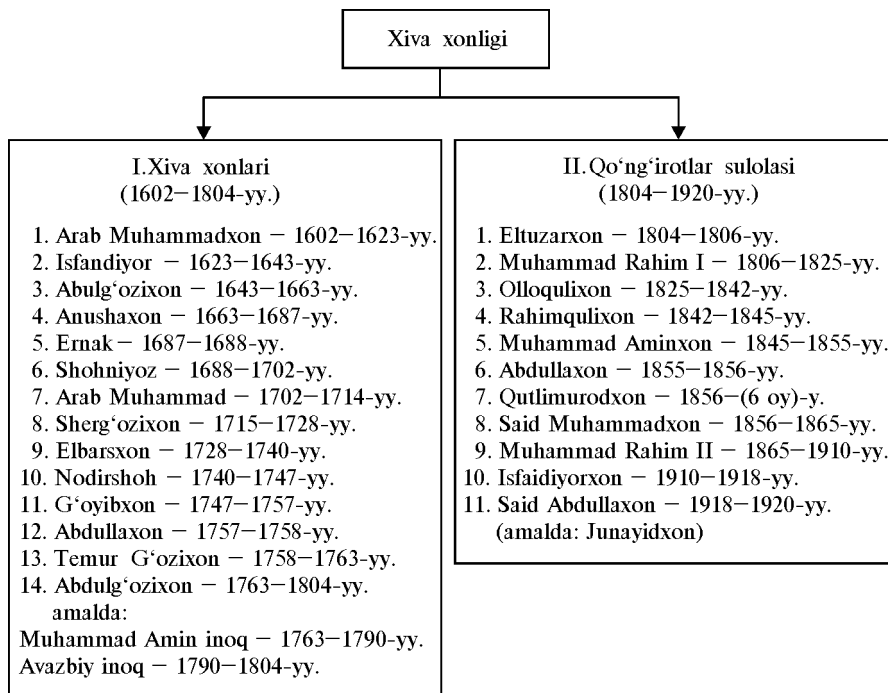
Xiva xonligi

I.Xiva xonlari
(1602–1804-yy.)

1. Arab Muhammadxon – 1602–1623-yy.
2. Isfandiyor – 1623–1643-yy.
3. Abulg‘ozixon – 1643–1663-yy.
4. Anushaxon – 1663–1687-yy.
5. Ernak – 1687–1688-yy.
6. Shohniyoz – 1688–1702-yy.
7. Arab Muhammad – 1702–1714-yy.
8. Sherg‘ozixon – 1715–1728-yy.
9. Elbarsxon – 1728–1740-yy.
10. Nodirshoh – 1740–1747-yy.
11. G‘oyibxon – 1747–1757-yy.
12. Abdullaxon – 1757–1758-yy.
13. Temur G‘ozixon – 1758–1763-yy.
14. Abdulg‘ozixon – 1763–1804-yy.
amalda:
Muhammad Amin inoq – 1763–1790-yy.
Avazbiy inoq – 1790–1804-yy.

II.Qo‘ng‘irotlar sulolasi
(1804–1920-yy.)

1. Eltuzarxon – 1804–1806-yy.
2. Muhammad Rahim I – 1806–1825-yy.
3. Olloqulixon – 1825–1842-yy.
4. Rahimqulixon – 1842–1845-yy.
5. Muhammad Aminxon – 1845–1855-yy.
6. Abdullaxon – 1855–1856-yy.
7. Qutlimurodxon – 1856–(6 oy)-y.
8. Said Muhammadxon – 1856–1865-yy.
9. Muhammad Rahim II – 1865–1910-yy.
10. Isfaidiyorxon – 1910–1918-yy.
11. Said Abdullaxon – 1918–1920-yy.
(amalda: Junayidxon)